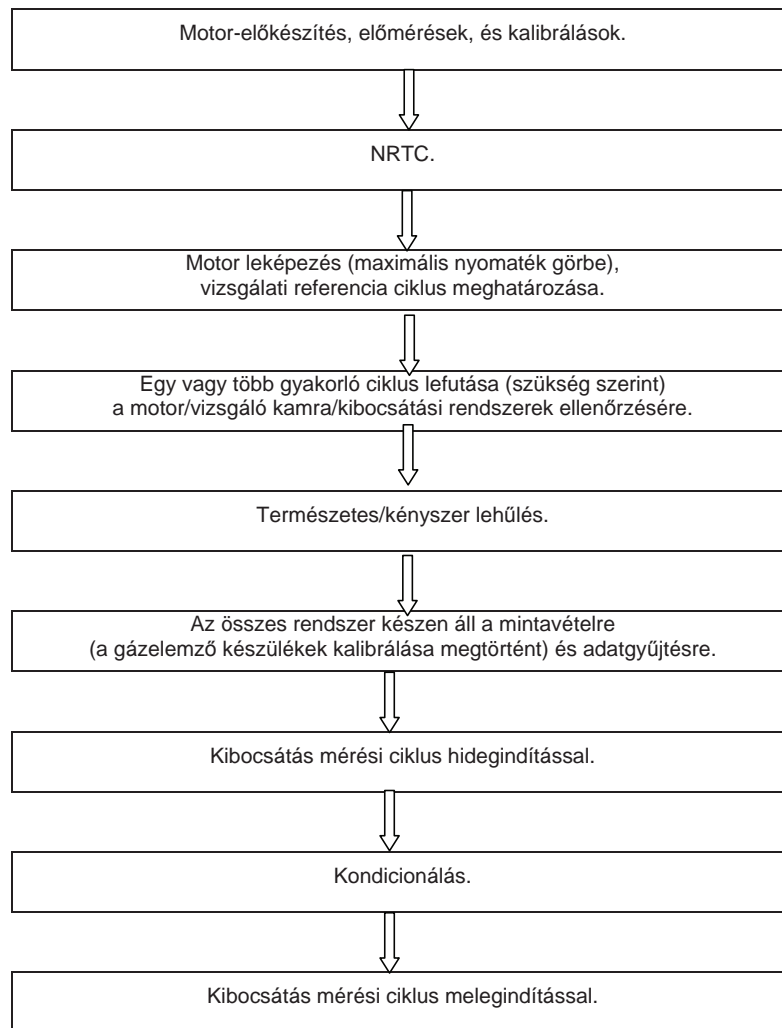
Motor-előkészítés, előmérések, és kalibrálások.

NRTC.

Motor leképezés (maximális nyomaték görbe), vizsgálati referencia ciklus meghatározása.

Egy vagy több gyakorló ciklus lefutása (szükség szerint) a motor/vizsgáló kamra/kibocsátási rendszerek ellenőrzésére.

Természetes/kényszer lehűlés.

Az összes rendszer készen áll a mintavételre (a gázelemző készülékek kalibrálása megtörtént) és adatgyűjtésre.

Kibocsátás mérési ciklus hidegindítással.

Kondicionálás.

Kibocsátás mérési ciklus melegindítással.